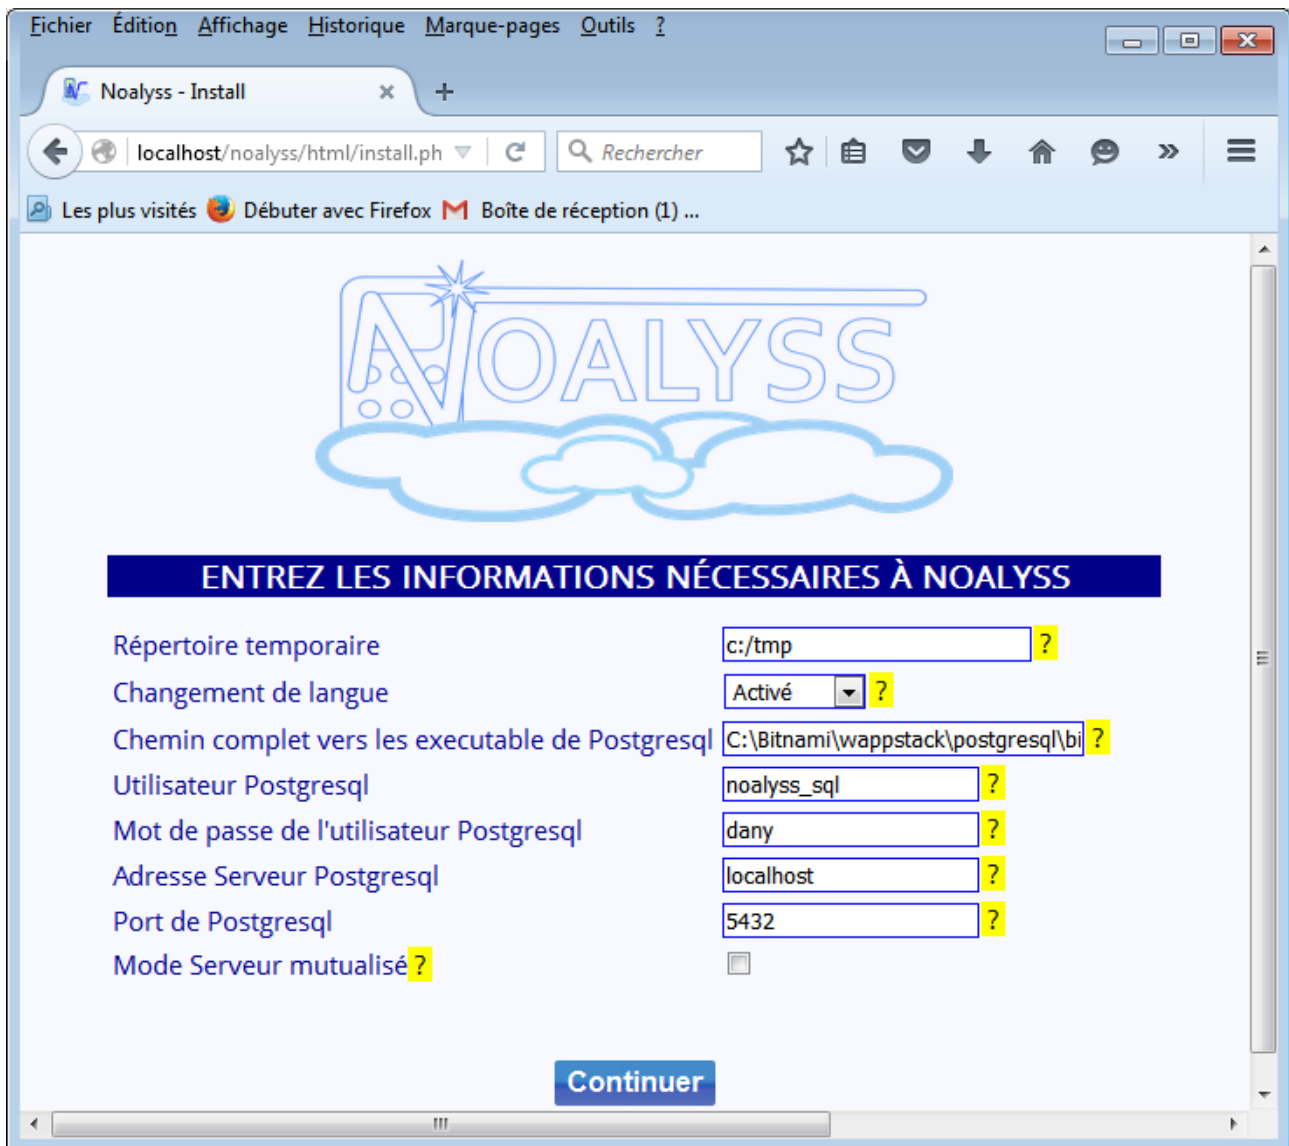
Fichier Édition Affichage Historique Marque-pages Outils ?

Noalyss - Install

localhost/noalyss/html/install.ph

Rechercher

Les plus visités Débuter avec Firefox Boîte de réception (1) ...

NOALYSS

ENTREZ LES INFORMATIONS NÉCESSAIRES À NOALYSS

| | |
|---|---|
| Répertoire temporaire | c:/tmp ? |
| Changement de langue | Activé ? |
| Chemin complet vers les executable de Postgresql | C:\Bitnami\wappstack\postgresql\bi ? |
| Utilisateur Postgresql | noalyss_sql ? |
| Mot de passe de l'utilisateur Postgresql | dany ? |
| Adresse Serveur Postgresql | localhost ? |
| Port de Postgresql | 5432 ? |
| Mode Serveur mutualisé ? | |

Continuer